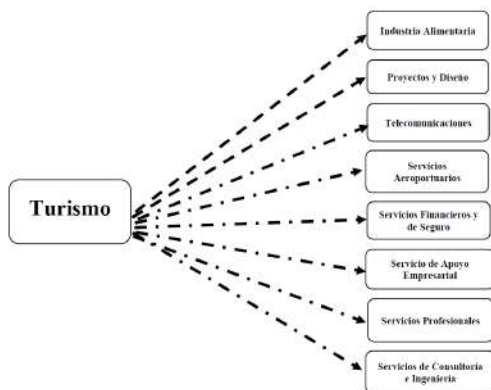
Turismo

Industria Alimentaria

Proyectos y Diseño

Telecomunicaciones

Servicios Aeroportuarios

Servicios Financieros y de Seguro

Servicio de Apoyo Empresarial

Servicios Profesionales

Servicios de Consultoría e Ingeniería